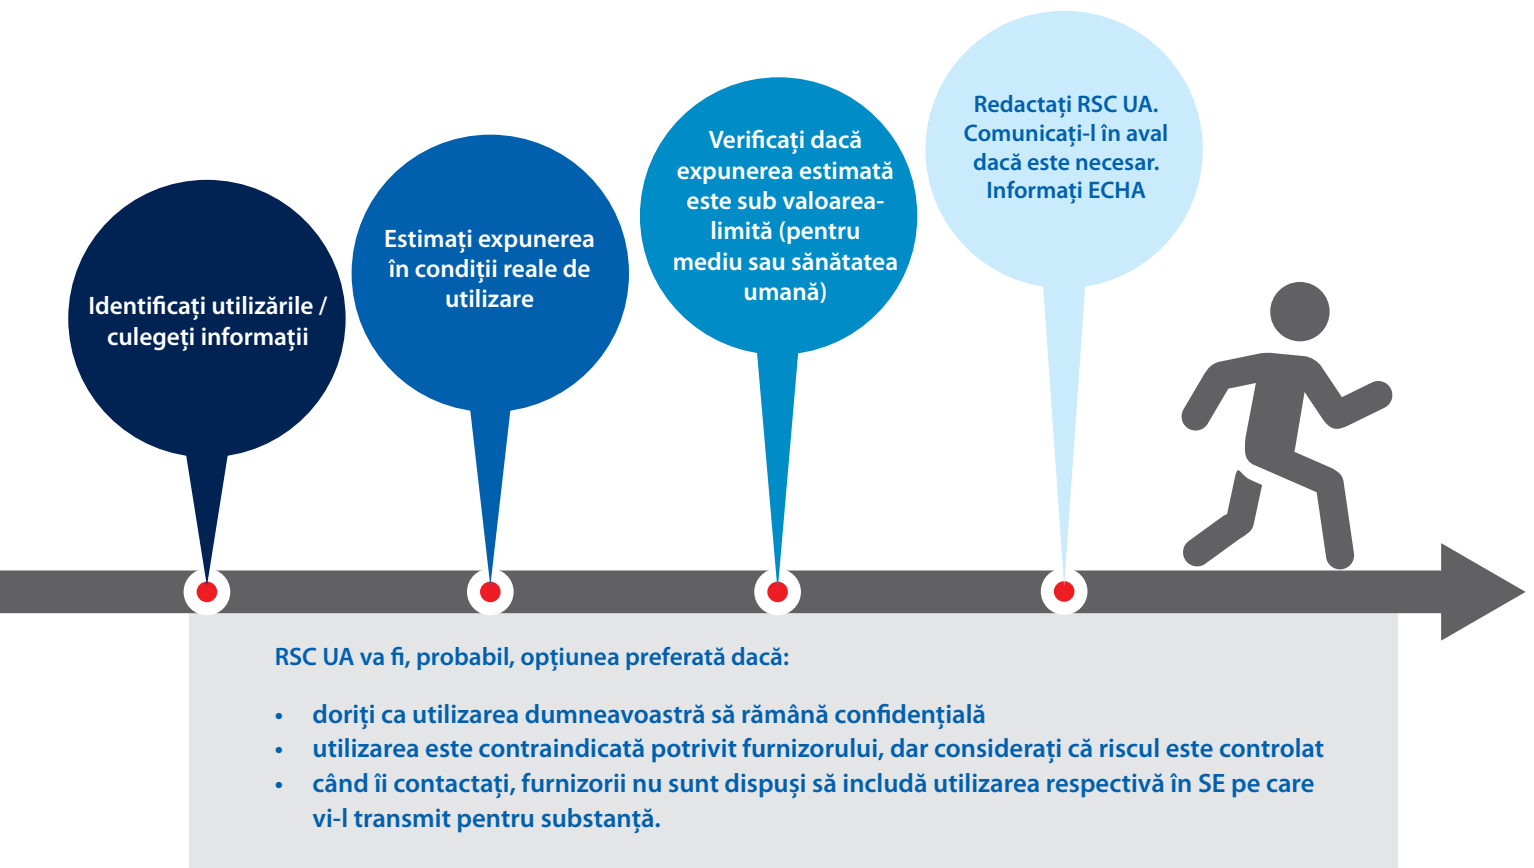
Identificați utilizările / culegeți informații

Estimați expunerea în condiții reale de utilizare

Verificați dacă expunerea estimată este sub valoarea-limită (pentru mediu sau sănătatea umană)

Redactați RSC UA. Comunicați-l în aval dacă este necesar. Informați ECHA

RSC UA va fi, probabil, opțiunea preferată dacă:

• doriți ca utilizarea dumneavoastră să rămână confidențială
• utilizarea este contraindicată potrivit furnizorului, dar considerați că riscul este controlat
• când îi contactați, furnizorii nu sunt dispuși să includă utilizarea respectivă în SE pe care vi-l transmit pentru substanță.